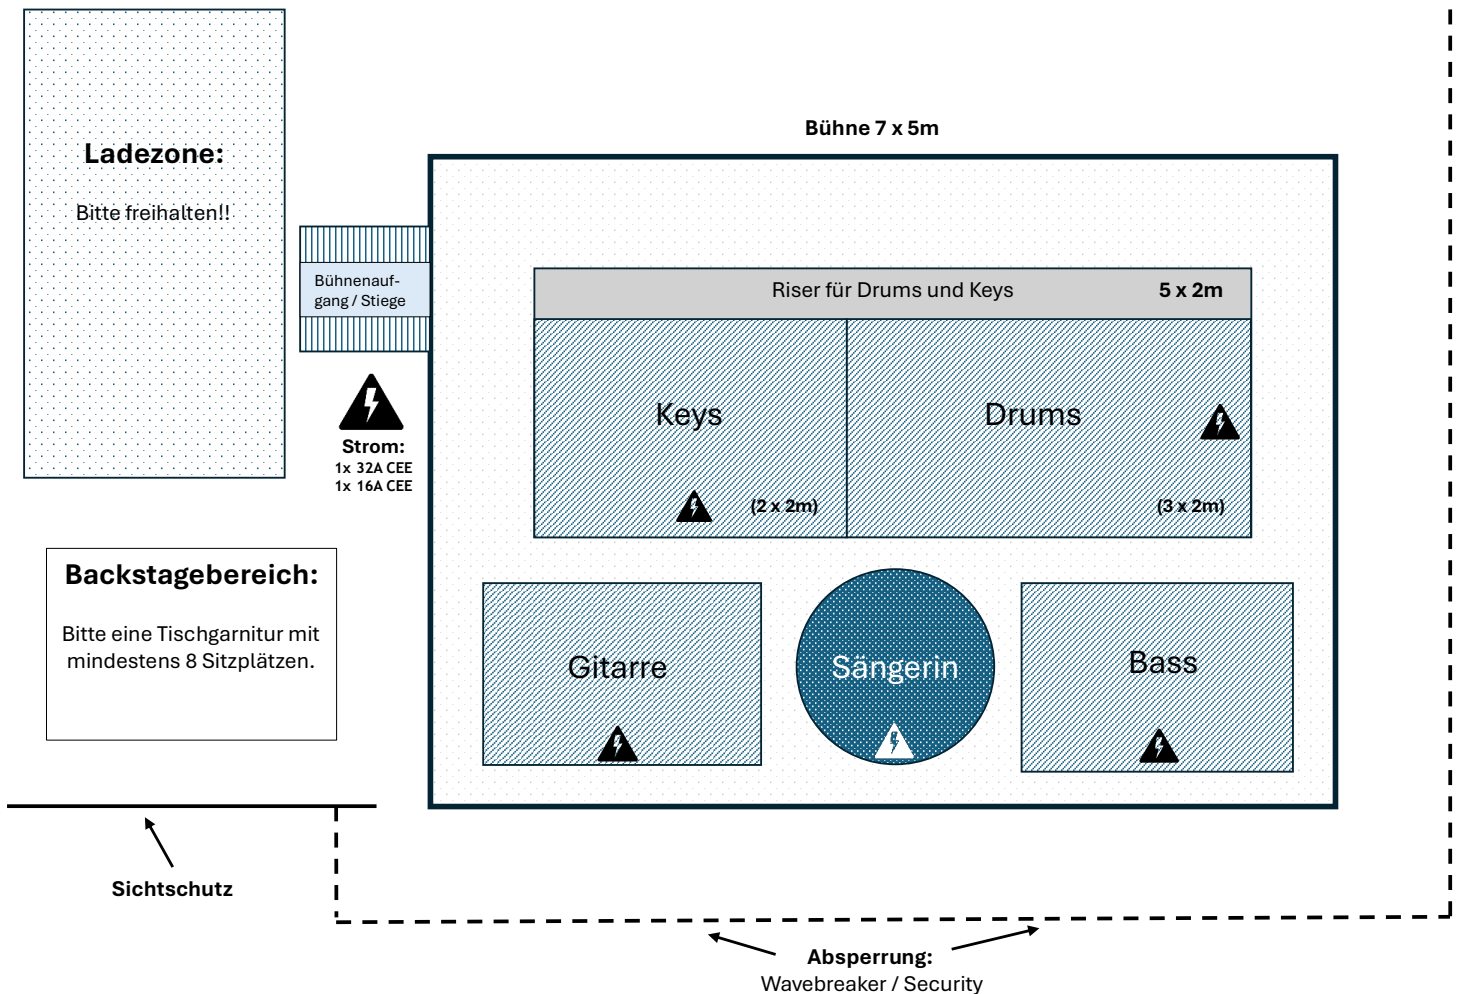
Ladezone:

Bitte freihalten!!

Bühne 7 x 5m

Bühnenaufgang / Stiege

Riser für Drums und Keys 5 x 2m

Keys

(2 x 2m)

Drums

(3 x 2m)

Strom:
1x 32A CEE
1x 16A CEE

Backstagebereich:

Bitte eine Tischgarnitur mit mindestens 8 Sitzplätzen.

Gitarre

Sängerin

Bass

Sichtschutz

Absperrung:
Wavebreaker / Security